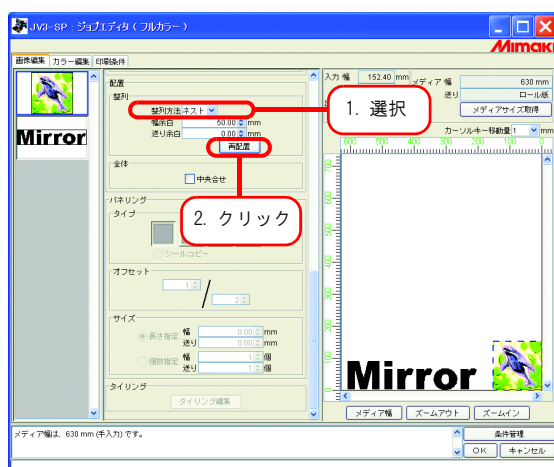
JV3-SP：ジョブエディタ（フルカラー）

Mimaki

画像編集 カラー編集 印刷条件

Mirror

配置
整列
整列方法ネスト
幅余白 50.00 mm
送り余白 0.00 mm
再配置

全体
中央合せ

パネリング
タイプ
シールコピー

オフセット
1
2

サイズ
長さ指定 幅 0.00 mm
送り 0.00 mm
個数指定 幅 1 個
送り 1 個

タイリング
タイリング編集

1. 選択

2. クリック

入力 幅 152.40 mm
メディア 幅 630 mm
送り ロール紙
メディアサイズ取得
カーソルキー移動量 1 mm

600 500 400 300 200 100 0
700 600 500 400 300 200 100

Mirror

メディア幅 ズームアウト ズームイン

メディア幅は、630 mm (手入力) です。

条件管理
OK キャンセル